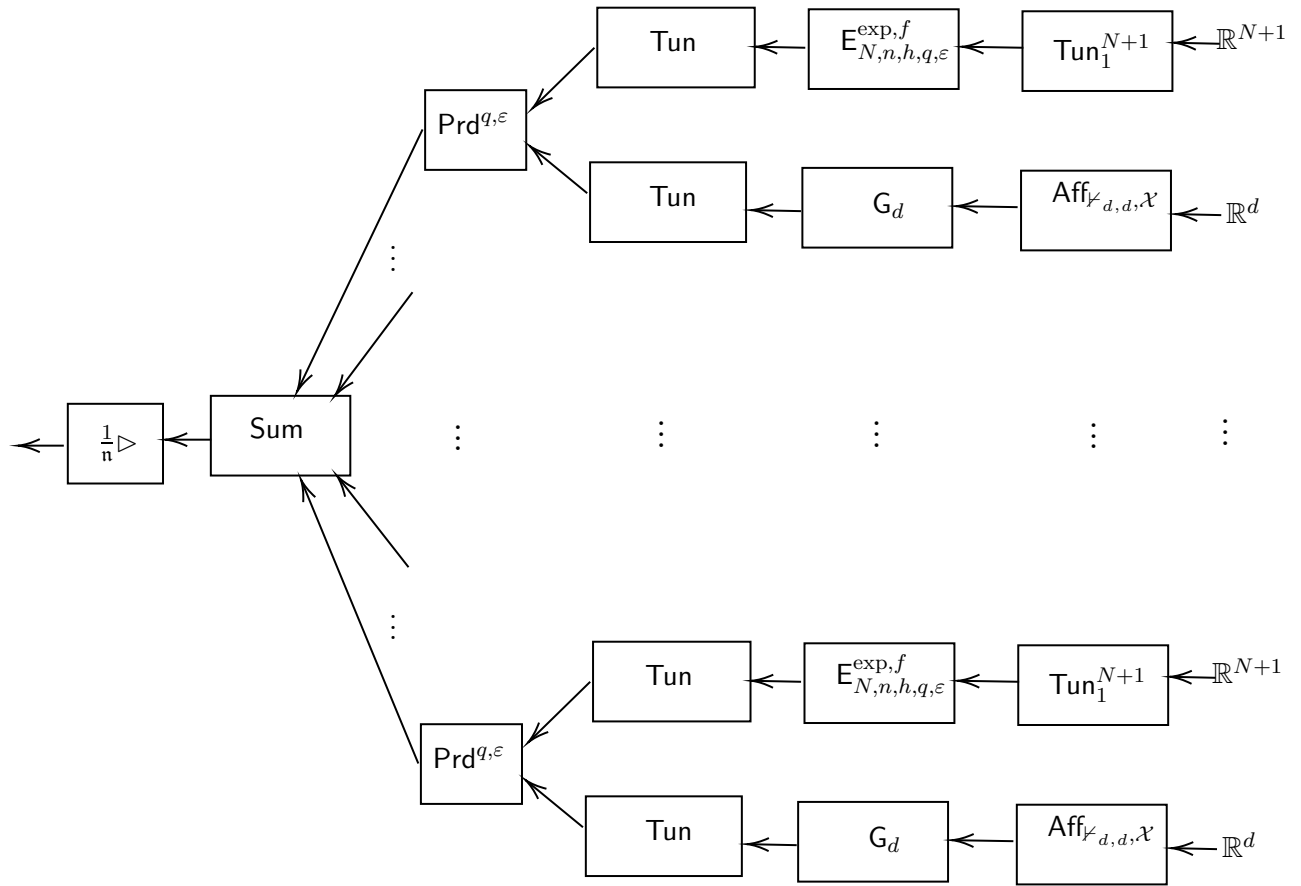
Tun $\mathsf{E}^{\exp,f}_{N,n,h,q,\varepsilon}$ $\mathsf{Tun}_1^{N+1}$ $\mathbb{R}^{N+1}$

$\mathsf{Prd}^{q,\varepsilon}$

Tun $\mathsf{G}_d$ $\mathsf{Aff}_{\not\vdash_{d,d},\mathcal{X}}$ $\mathbb{R}^d$

$\vdots$

$\frac{1}{n}\triangleright$ Sum $\vdots$ $\vdots$ $\vdots$ $\vdots$ $\vdots$

$\vdots$

Tun $\mathsf{E}^{\exp,f}_{N,n,h,q,\varepsilon}$ $\mathsf{Tun}_1^{N+1}$ $\mathbb{R}^{N+1}$

$\mathsf{Prd}^{q,\varepsilon}$

Tun $\mathsf{G}_d$ $\mathsf{Aff}_{\not\vdash_{d,d},\mathcal{X}}$ $\mathbb{R}^d$